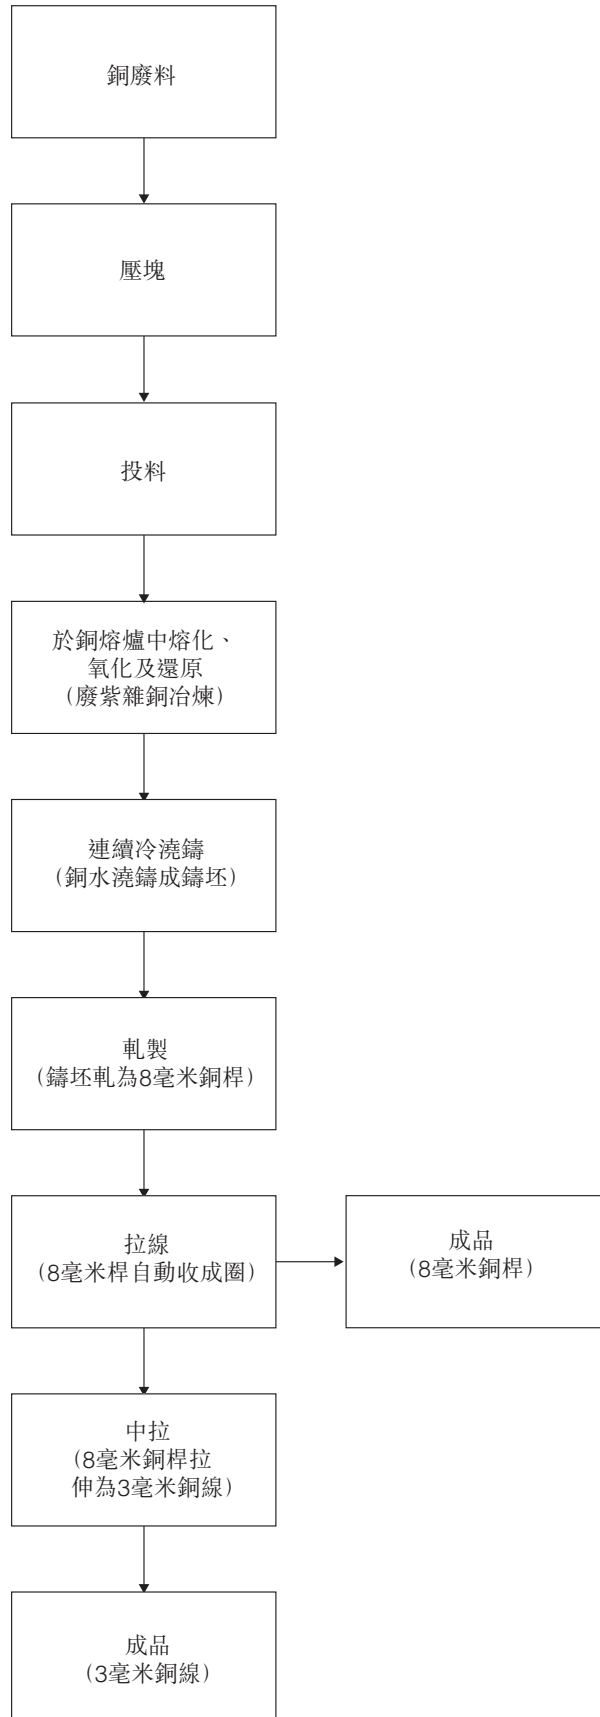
銅廢料

壓塊

投料

於銅熔爐中熔化、氧化及還原（廢紫雜銅冶煉）

連續冷澆鑄（銅水澆鑄成鑄坯）

軋製（鑄坯軋為8毫米銅桿）

拉線（8毫米桿自動收成圈）

成品（8毫米銅桿）

中拉（8毫米銅桿拉伸為3毫米銅線）

成品（3毫米銅線）